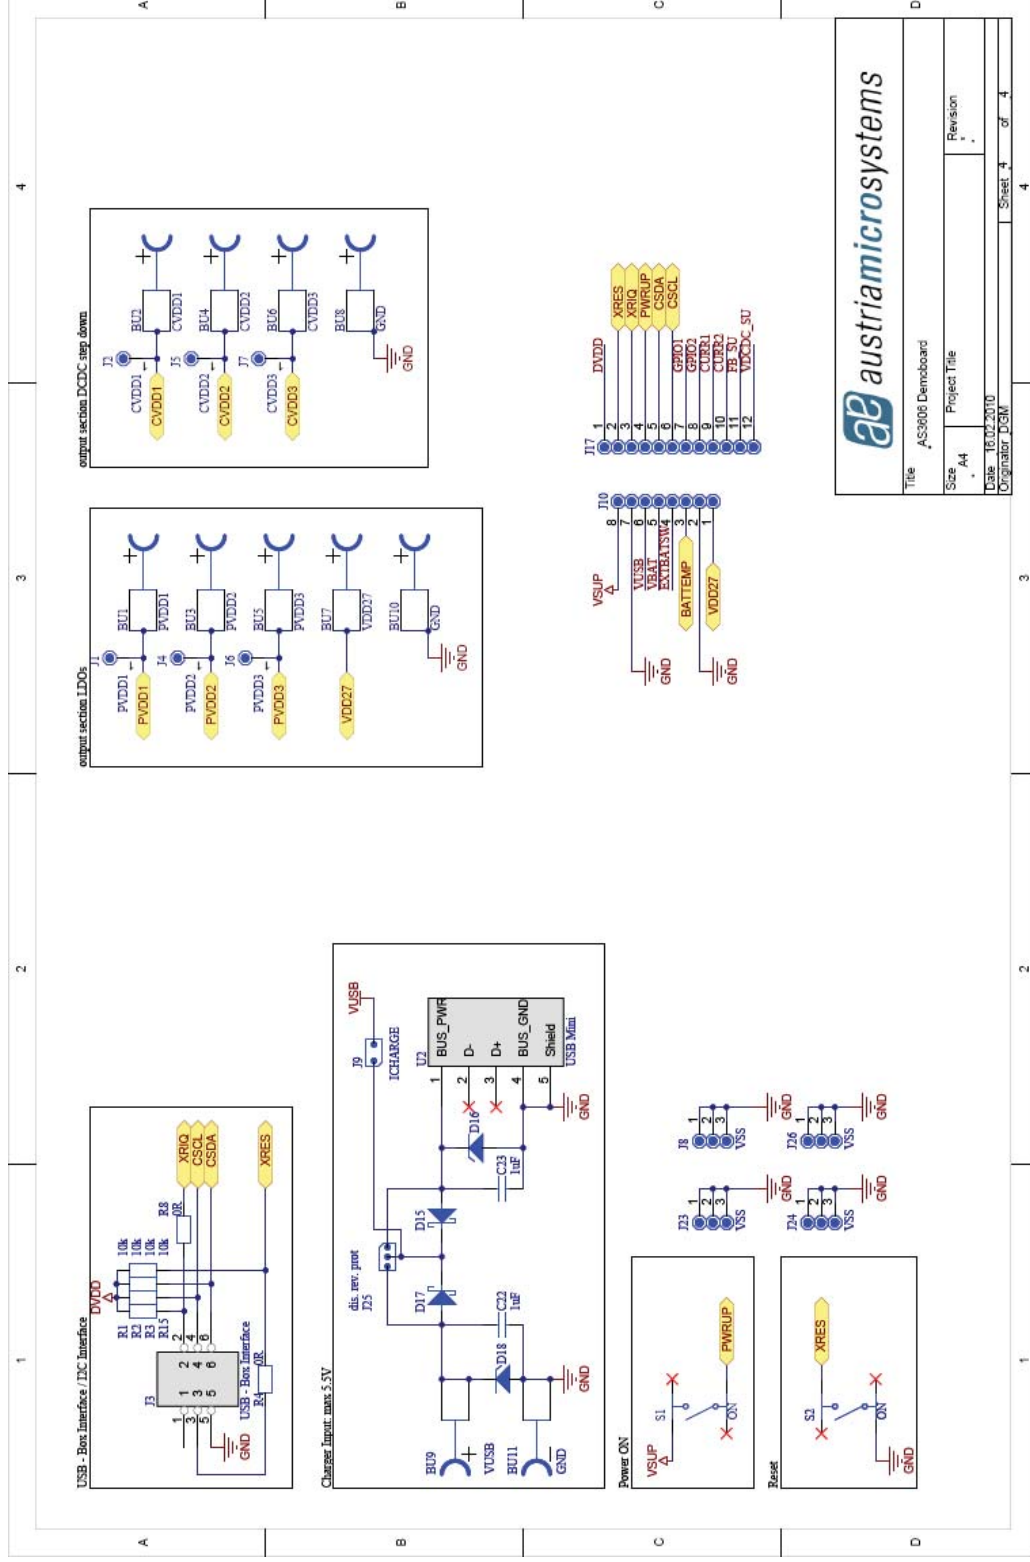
A B C D
4 3 2 1

output section DCDC step down
J2 CVDD1 BU2 CVDD1 CVDD1
J5 CVDD2 BU4 CVDD2 CVDD2
J7 CVDD3 BU6 CVDD3 CVDD3
BU8 GND GND

output section LDOs
J1 PVDD1 BU1 PVDD1 PVDD1
J4 PVDD2 BU3 PVDD2 PVDD2
J6 PVDD3 BU5 PVDD3 PVDD3
BU7 VDD27 VDD27
BU10 GND GND

J17
1 DVDD
2 XRES
3 XRIQ
4 PWRUP
5 CSDA
6 CSCL
7 GPIO1
8 GPIO2
9 CURR1
10 CURR2
11 FB_SU
12 VDCDC_SU

J10
8 VSUP
7
6 VUSB
5 VBAT
4 EXTBATSW4
3 BATTEMP
2
1 VDD27
GND GND

austriamicrosystems
Title AS3608 Demoboard
Size A4
Project Title
Revision
Date 16.02.2010
Originator DGM
Sheet 4 of 4

USB - Box Interface / I2C Interface
DVDD
R1 R2 R3 R15
10k 10k 10k 10k
R8 0R
XRIQ CSCL CSDA
XRES
J3 1 2 3 4 5 6
USB - Box Interface
R4 0R
GND

Charger Input: max 5.5V
VUSB
J9 ICHARGE
U2
1 BUS_PWR
2 D-
3 D+
4 BUS_GND
5 Shield
USB Mini
D16 C23 1uF
D15
dis. rev. prot
J25
D17 C22 1uF
D18
BU9 VUSB
BU11 GND
GND GND

J8 1 2 3 VSS GND
J23 1 2 3 VSS GND
J26 1 2 3 VSS GND
J24 1 2 3 VSS GND

Power ON
VSUP S1 ON PWRUP

Reset
S2 ON XRES GND